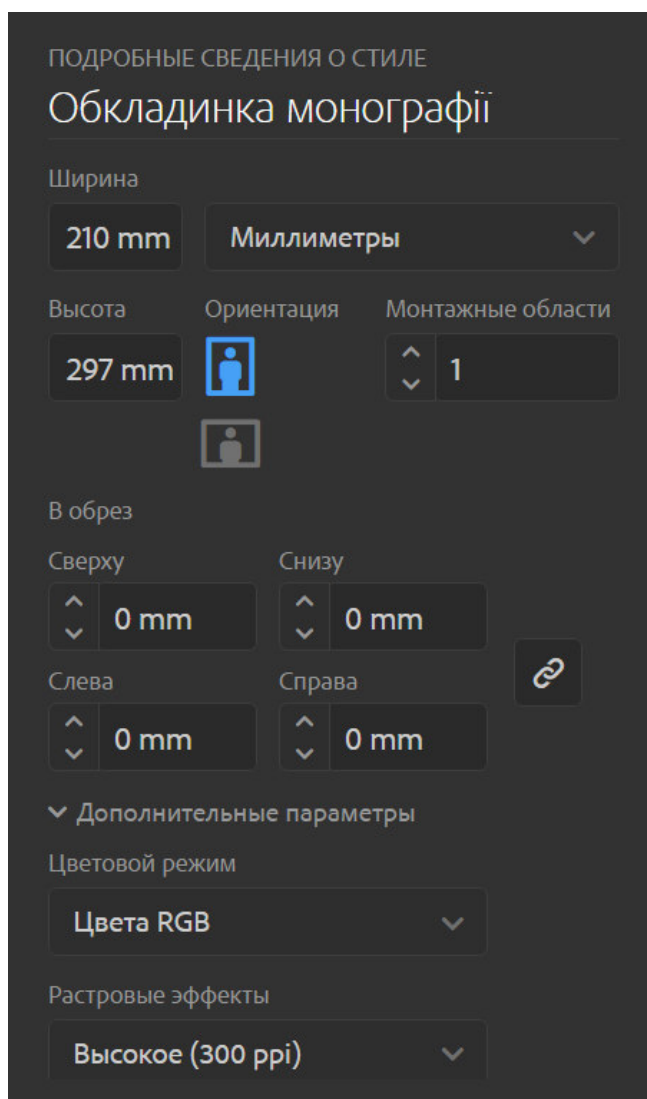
ПОДРОБНЫЕ СВЕДЕНИЯ О СТИЛЕ
Обкладинка монографії

Ширина
210 mm
Миллиметры

Высота
297 mm
Ориентация
Монтажные области
1

В обрез
Сверху
0 mm
Снизу
0 mm
Слева
0 mm
Справа
0 mm

Дополнительные параметры
Цветовой режим
Цвета RGB

Растровые эффекты
Высокое (300 ppi)